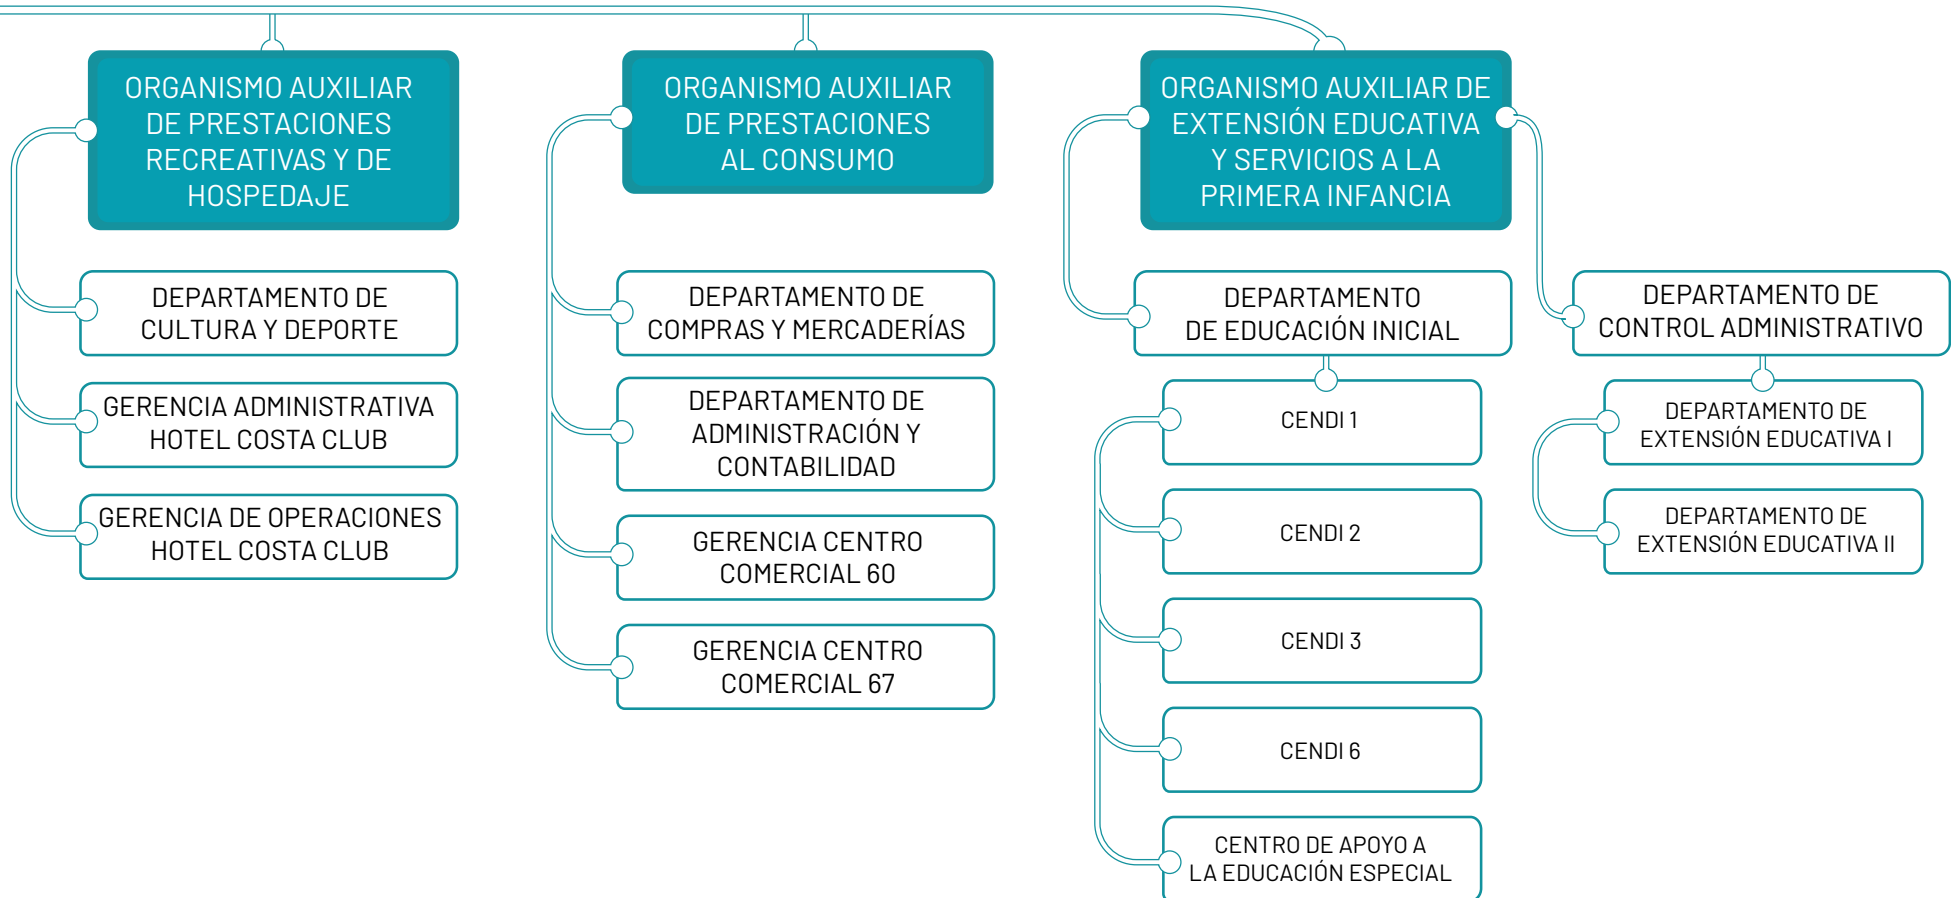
ORGANISMO AUXILIAR DE PRESTACIONES RECREATIVAS Y DE HOSPEDAJE

DEPARTAMENTO DE CULTURA Y DEPORTE

GERENCIA ADMINISTRATIVA HOTEL COSTA CLUB

GERENCIA DE OPERACIONES HOTEL COSTA CLUB

ORGANISMO AUXILIAR DE PRESTACIONES AL CONSUMO

DEPARTAMENTO DE COMPRAS Y MERCADERÍAS

DEPARTAMENTO DE ADMINISTRACIÓN Y CONTABILIDAD

GERENCIA CENTRO COMERCIAL 60

GERENCIA CENTRO COMERCIAL 67

ORGANISMO AUXILIAR DE EXTENSIÓN EDUCATIVA Y SERVICIOS A LA PRIMERA INFANCIA

DEPARTAMENTO DE EDUCACIÓN INICIAL

CENDI 1

CENDI 2

CENDI 3

CENDI 6

CENTRO DE APOYO A LA EDUCACIÓN ESPECIAL

DEPARTAMENTO DE CONTROL ADMINISTRATIVO

DEPARTAMENTO DE EXTENSIÓN EDUCATIVA I

DEPARTAMENTO DE EXTENSIÓN EDUCATIVA II